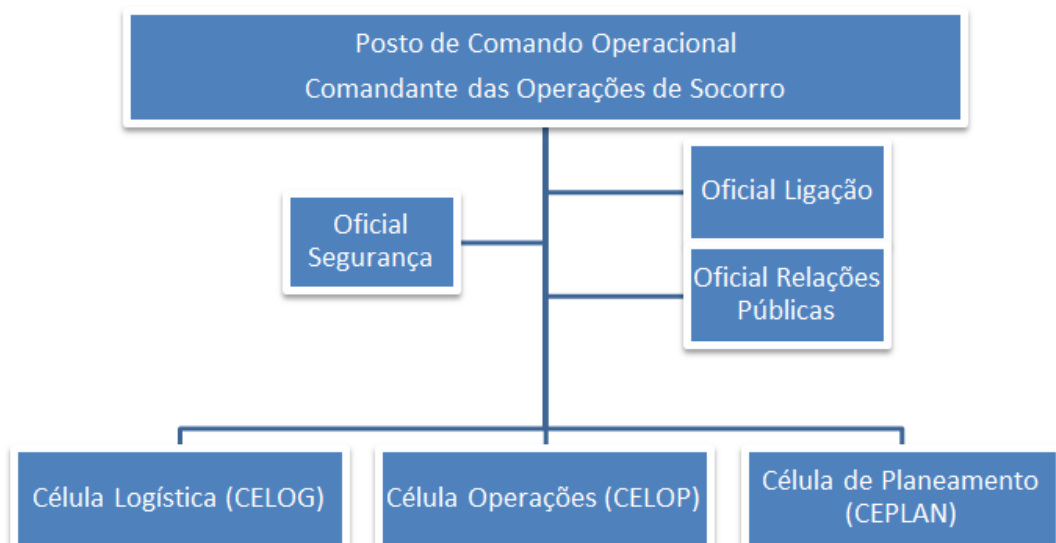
Posto de Comando Operacional
Comandante das Operações de Socorro

Oficial Ligação

Oficial Segurança

Oficial Relações Públicas

Célula Logística (CELOG)

Célula Operações (CELOP)

Célula de Planeamento (CEPLAN)